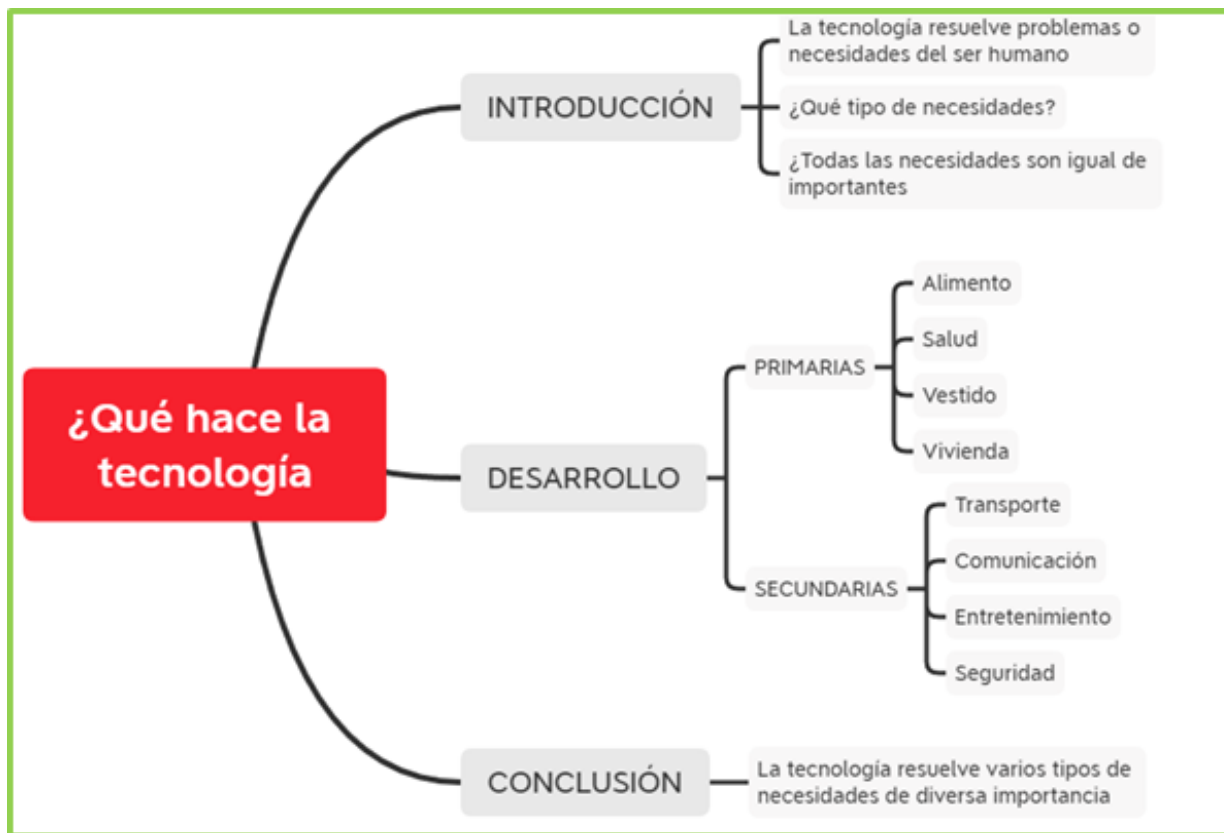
¿Qué hace la tecnología

INTRODUCCIÓN

La tecnología resuelve problemas o necesidades del ser humano

¿Qué tipo de necesidades?

¿Todas las necesidades son igual de importantes

DESARROLLO

PRIMARIAS

Alimento

Salud

Vestido

Vivienda

SECUNDARIAS

Transporte

Comunicación

Entretenimiento

Seguridad

CONCLUSIÓN

La tecnología resuelve varios tipos de necesidades de diversa importancia